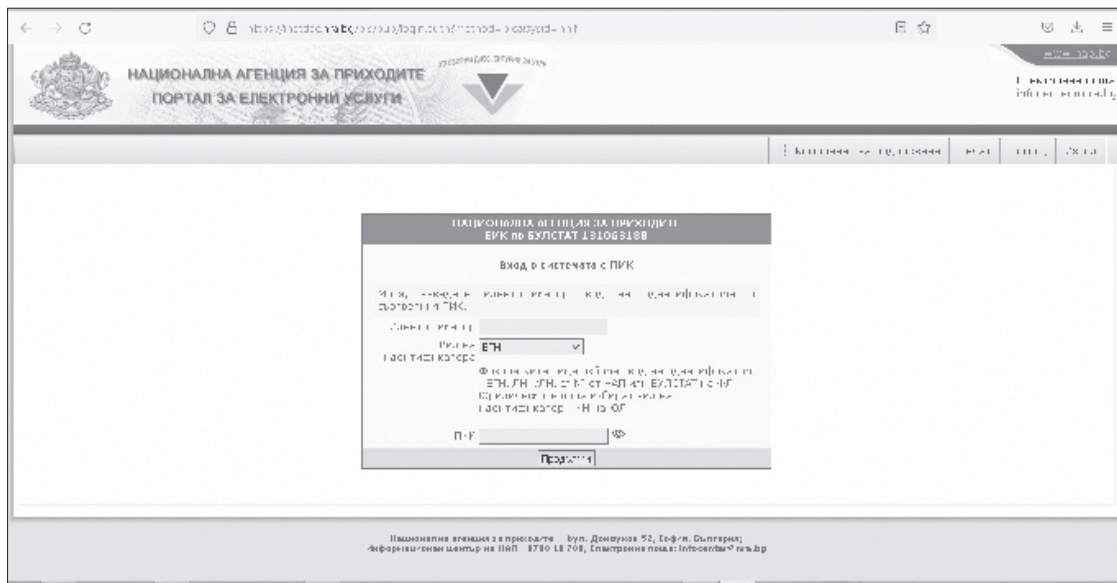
НАЦИОНАЛНА АГЕНЦИЯ ЗА ПРИХОДИТЕ
ПОРТАЛ ЗА ЕЛЕКТРОННИ УСЛУГИ

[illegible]

НАЦИОНАЛНА АГЕНЦИЯ ЗА ПРИХОДИТЕ
ЕИК по БУЛСТАТ 131063188

Вход в системата с ПИК

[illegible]

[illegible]

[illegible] ЕГН

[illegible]

ПИК

Продължи

Национална агенция за приходите · бул. Дондуков 52, София, България;
Информационен център на НАП · 0700 18 700, Електронна поща: infocenter@nra.bg